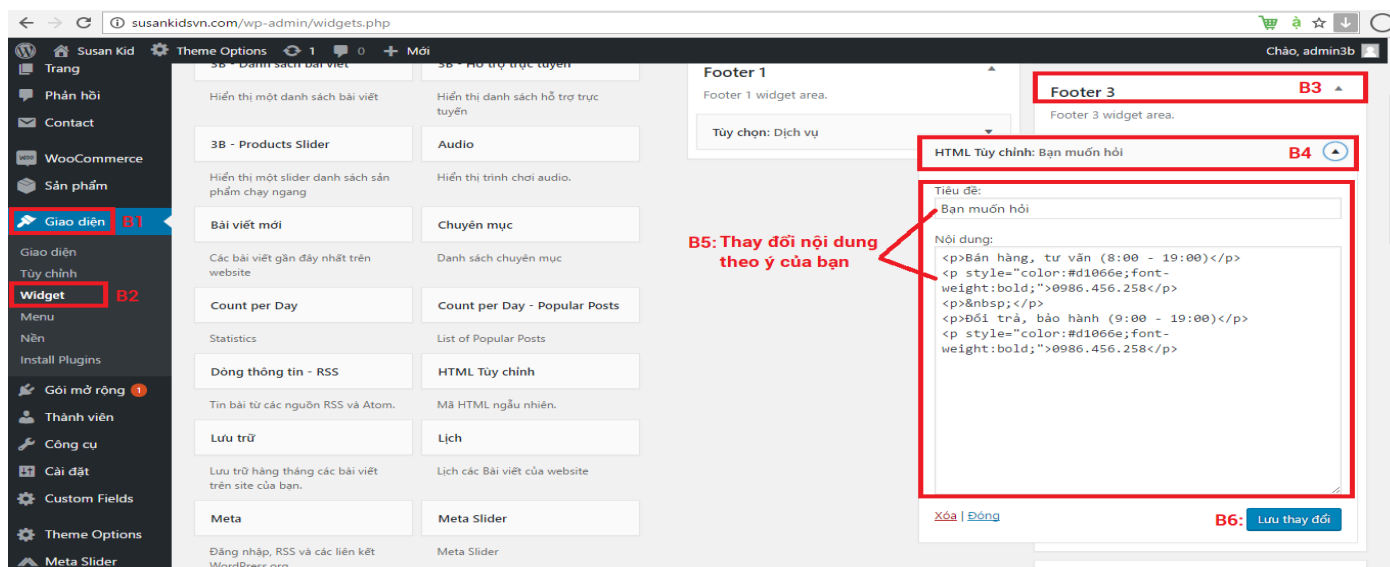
susankidsvn.com/wp-admin/widgets.php

Susan Kid  Theme Options  1  0  Mới  Chào, admin3b

Trang
Phản hồi
Contact
WooCommerce
Sản phẩm
Giao diện B1
Giao diện
Tùy chỉnh
Widget B2
Menu
Nền
Install Plugins
Gói mở rộng 1
Thành viên
Công cụ
Cài đặt
Custom Fields
Theme Options
Meta Slider

3B - Danh sách bài viết
Hiển thị một danh sách bài viết
3B - Hỗ trợ trực tuyến
Hiển thị danh sách hỗ trợ trực tuyến
3B - Products Slider
Hiển thị một slider danh sách sản phẩm chạy ngang
Audio
Hiển thị trình chơi audio.
Bài viết mới
Các bài viết gần đây nhất trên website
Chuyên mục
Danh sách chuyên mục
Count per Day
Statistics
Count per Day - Popular Posts
List of Popular Posts
Dòng thông tin - RSS
Tin bài từ các nguồn RSS và Atom.
HTML Tùy chỉnh
Mã HTML ngẫu nhiên.
Lưu trữ
Lưu trữ hàng tháng các bài viết trên site của bạn.
Lịch
Lịch các Bài viết của website
Meta
Đăng nhập, RSS và các liên kết WordPress.org
Meta Slider
Meta Slider

Footer 1
Footer 1 widget area.
Tùy chọn: Dịch vụ

Footer 3 B3
Footer 3 widget area.

HTML Tùy chỉnh: Bạn muốn hỏi B4

B5: Thay đổi nội dung theo ý của bạn

Tiêu đề:
Bạn muốn hỏi
Nội dung:
<p>Bán hàng, tư vấn (8:00 - 19:00)</p>
<p style="color:#d1066e;font-weight:bold;">0986.456.258</p>
<p>&nbsp;</p>
<p>Đổi trả, bảo hành (9:00 - 19:00)</p>
<p style="color:#d1066e;font-weight:bold;">0986.456.258</p>

Xóa | Đóng
B6: Lưu thay đổi